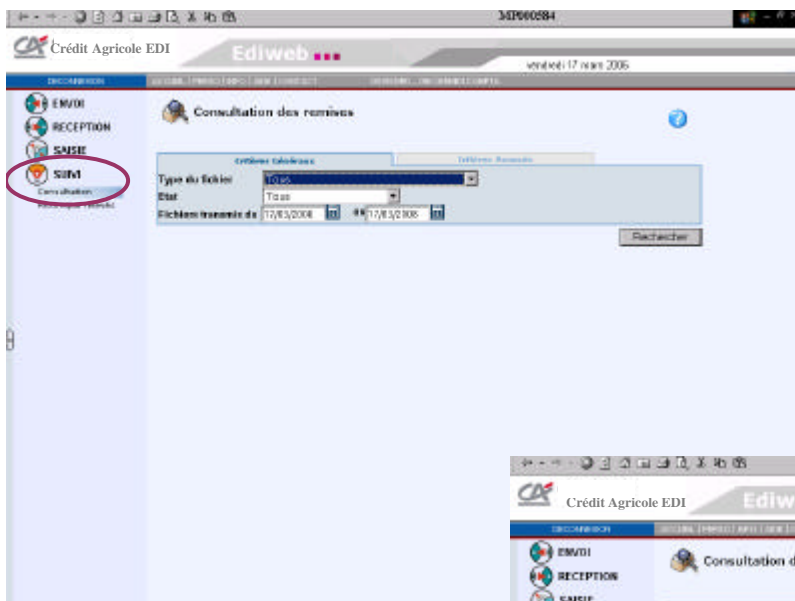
34P000584

Crédit Agricole EDI

Ediweb

vendredi 17 mars 2006

DECONNEXION

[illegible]

ENVOI

RECEPTION

SAISIE

SUIVI

Consultation

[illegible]

Consultation des remises

Critères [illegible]

Critères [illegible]

Type du fichier

TOUS

Etat

Tous

Fichiers transmis du

17/03/2006

au

17/03/2006

Rechercher

Crédit Agricole EDI

Ediw

DECONNEXION

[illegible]

ENVOI

RECEPTION

SAISIE

Consultation d